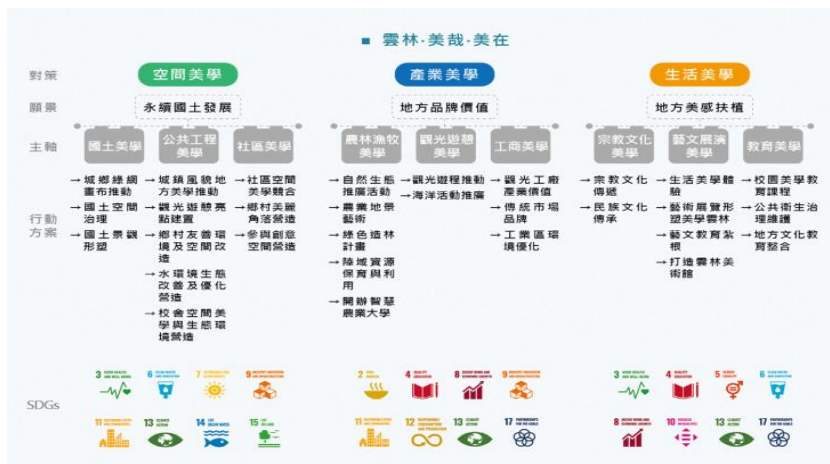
雲林·美哉·美在

對策

空間美學

產業美學

生活美學

願景

永續國土發展

地方品牌價值

地方美感扶植

主軸

國土美學

公共工程美學

社區美學

農林漁牧美學

觀光遊憩美學

工商美學

宗教文化美學

藝文展演美學

教育美學

行動方案

→ 城鄉綠網畫布推動
→ 國土空間治理
→ 國土景觀形塑

→ 城鎮風貌地方美學推動
→ 觀光遊憩亮點建置
→ 鄉村友善環境及空間改造
→ 水環境生態改善及優化營造
→ 校舍空間美學與生態環境營造

→ 社區空間美學競合
→ 鄉村美麗角落營造
→ 參與創意空間營造

→ 自然生態推廣活動
→ 農業地景藝術
→ 綠色造林計畫
→ 陸域資源保育與利用
→ 開辦智慧農業大學

→ 觀光遊程推動
→ 海洋活動推廣

→ 觀光工廠產業價值
→ 傳統市場品牌
→ 工業區環境優化

→ 宗教文化傳遞
→ 民族文化傳承

→ 生活美學體驗
→ 藝術展覽形塑美學雲林
→ 藝文教育紮根
→ 打造雲林美術館

→ 校園美學教育課程
→ 公共衛生治理維護
→ 地方文化教育整合

SDGs

3 GOOD HEALTH AND WELL-BEING
6 CLEAN WATER AND SANITATION
7 AFFORDABLE AND CLEAN ENERGY
9 INDUSTRY, INNOVATION AND INFRASTRUCTURE
11 SUSTAINABLE CITIES AND COMMUNITIES
13 CLIMATE ACTION
14 LIFE BELOW WATER
15 LIFE ON LAND

2 ZERO HUNGER
4 QUALITY EDUCATION
8 DECENT WORK AND ECONOMIC GROWTH
9 INDUSTRY, INNOVATION AND INFRASTRUCTURE
11 SUSTAINABLE CITIES AND COMMUNITIES
12 RESPONSIBLE CONSUMPTION AND PRODUCTION
13 CLIMATE ACTION
17 PARTNERSHIPS FOR THE GOALS

3 GOOD HEALTH AND WELL-BEING
4 QUALITY EDUCATION
5 GENDER EQUALITY
6 CLEAN WATER AND SANITATION
8 DECENT WORK AND ECONOMIC GROWTH
10 REDUCED INEQUALITIES
13 CLIMATE ACTION
17 PARTNERSHIPS FOR THE GOALS